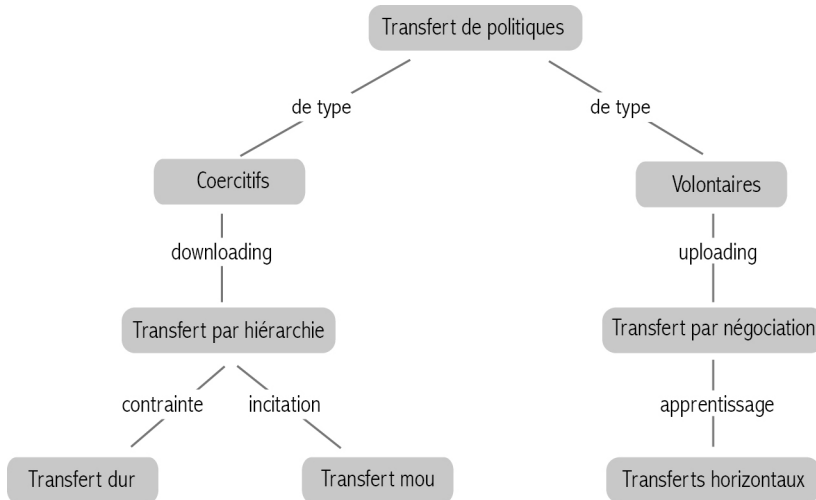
Transfert de politiques

de type

de type

Coercitifs

downloading

Transfert par hiérarchie

contrainte

incitation

Transfert dur

Transfert mou

Volontaires

uploading

Transfert par négociation

apprentissage

Transferts horizontaux